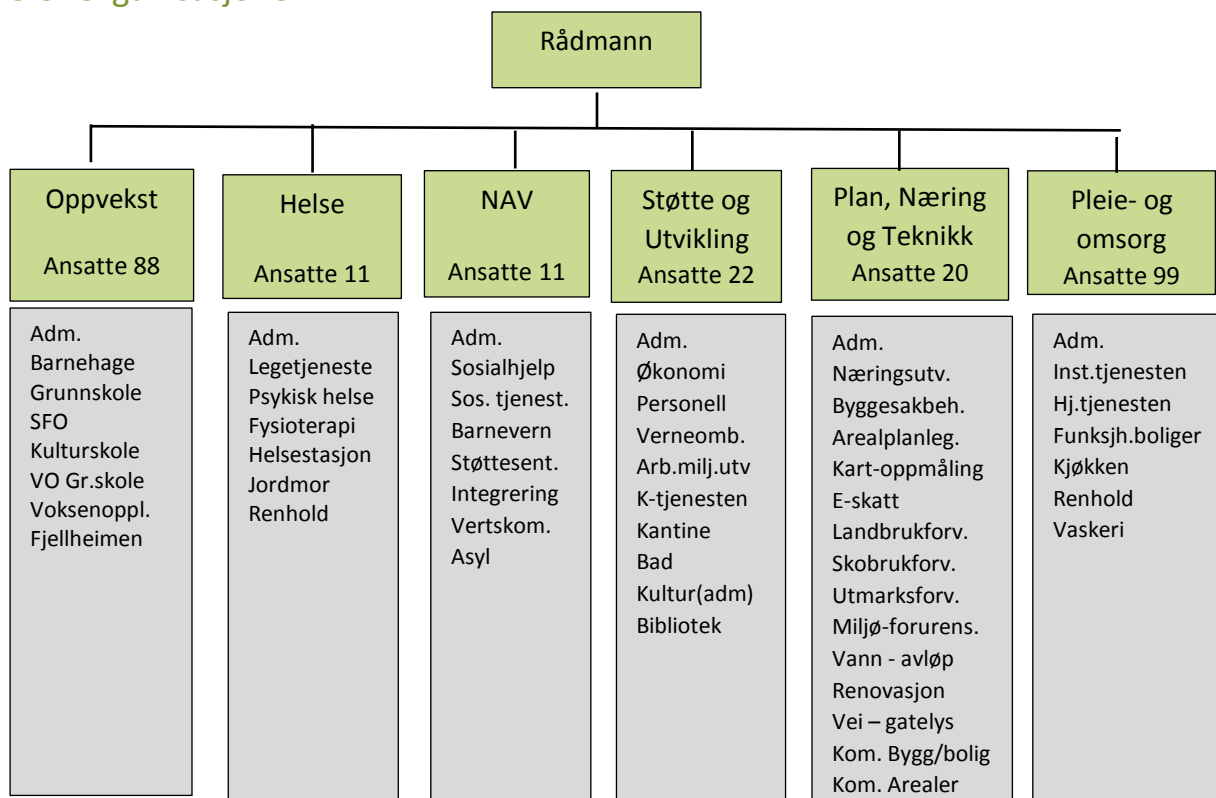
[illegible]

Rådmann

Oppvekst
Ansatte 88

Adm.
Barnehage
Grunnskole
SFO
Kulturskole
VO Gr.skole
Voksenoppl.
Fjellheimen

Helse
Ansatte 11

Adm.
Legetjeneste
Psykisk helse
Fysioterapi
Helsestasjon
Jordmor
Renhold

NAV
Ansatte 11

Adm.
Sosialhjelp
Sos. tjenest.
Barnevern
Støttesent.
Integrering
Vertskom.
Asyl

Støtte og Utvikling
Ansatte 22

Adm.
Økonomi
Personell
Verneomb.
Arb.milj.utv
K-tjenesten
Kantine
Bad
Kultur(adm)
Bibliotek

Plan, Næring og Teknikk
Ansatte 20

Adm.
Næringsutv.
Byggesakbeh.
Arealplanleg.
Kart-oppmåling
E-skatt
Landbrukforv.
Skobrukforv.
Utmarksforv.
Miljø-forurens.
Vann - avløp
Renovasjon
Vei – gatelys
Kom. Bygg/bolig
Kom. Arealer

Pleie- og omsorg
Ansatte 99

Adm.
Inst.tjenesten
Hj.tjenesten
Funksjh.boliger
Kjøkken
Renhold
Vaskeri